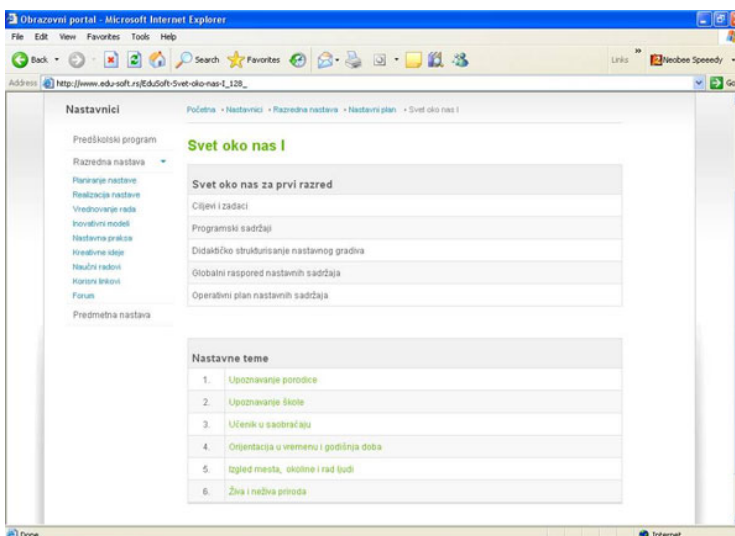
Obrazovni portal - Microsoft Internet Explorer

File Edit View Favorites Tools Help

Back Search Favorites

Links Neobee Speeedy

Address http://www.edu-soft.rs/EduSoft-Svet-oko-nas-I_128_

Go

Nastavnici

Početna • Nastavnici • Razredna nastava • Nastavni plan • Svet oko nas I

Predškolski program

Razredna nastava

Planiranje nastave
Realizacija nastave
Vrednovanje rada
Inovativni modeli
Nastavna praksa
Kreativne ideje
Naučni radovi
Korisni linkovi
Forum

Predmetna nastava

Svet oko nas I

| Svet oko nas za prvi razred |
|---|
| Ciljevi i zadaci |
| Programski sadržaji |
| Didaktičko strukturisanje nastavnog gradiva |
| Globalni raspored nastavnih sadržaja |
| Operativni plan nastavnih sadržaja |

| Nastavne teme | |
|---|---|
| 1. | Upoznavanje porodice |
| 2. | Upoznavanje škole |
| 3. | Učenik u saobraćaju |
| 4. | Orijentacija u vremenu i godišnja doba |
| 5. | Izgled mesta, okoline i rad ljudi |
| 6. | Živa i neživa priroda |

Done

Internet